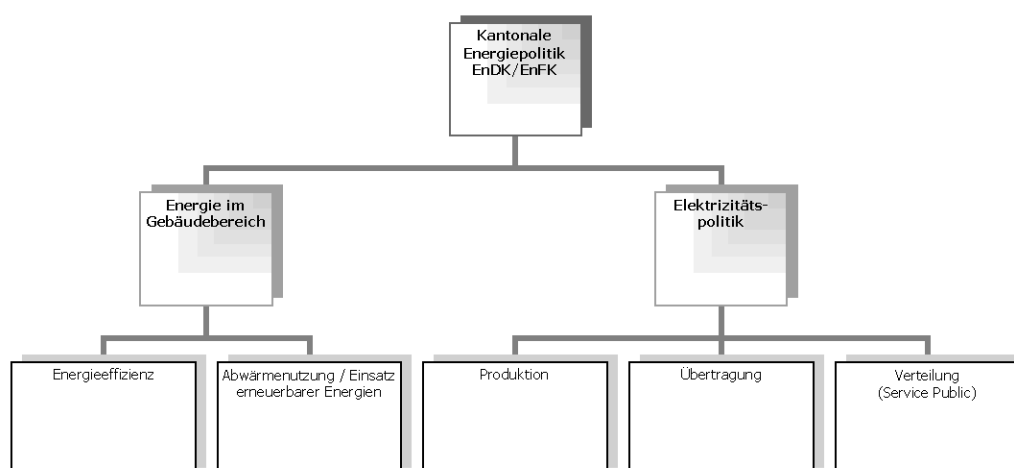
Kantonale Energiepolitik EnDK/EnFK

Energie im Gebäudebereich

Elektrizitäts-politik

Energieeffizienz

Abwärmenutzung / Einsatz erneuerbarer Energien

Produktion

Übertragung

Verteilung (Service Public)